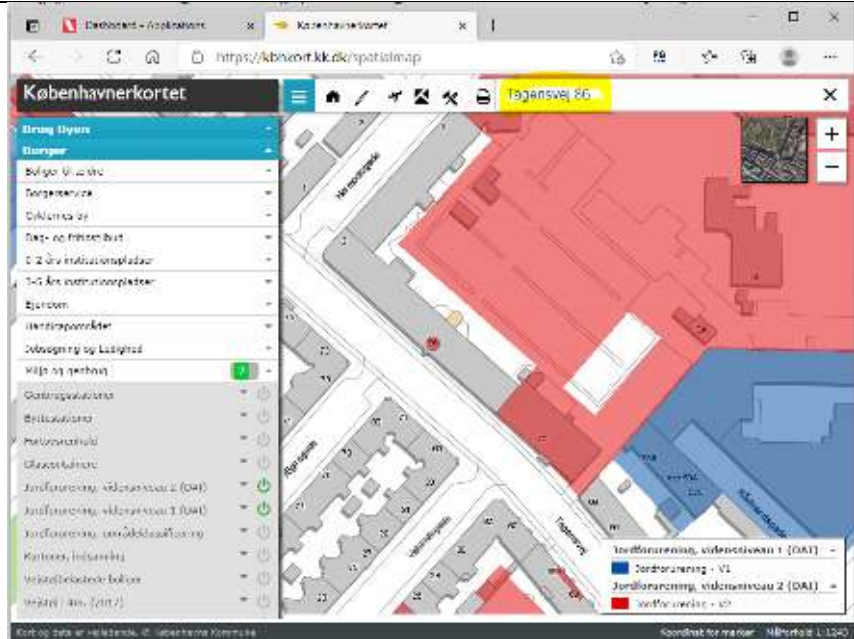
Dashboard - Applications
Københavnerkortet
https://kbhkort.kk.dk/spatialmap
Københavnerkortet
Tagensvej 86
Brug thyen
Borger
Boliger til unge
Borgerservice
Cykler i by
Dag- og fritidstilbud
0-2 års institutionspladser
3-6 års institutionspladser
Ejendom
Handicapområdet
Indsamling og Ledighed
Miljø og geoteknik
Grundvandsdannelse
Beskyttelseszone
Forurenet område
Grundvandsmagasin
Jordforurening, vidensniveau 2 (DAI)
Jordforurening, vidensniveau 1 (DAI)
Jordforurening, områdeklassificering
Kortlægning, indsamling
Vejstøjbelastede boliger
Vejstøj - 4m (2017)
Jordforurening, vidensniveau 1 (DAI)
Jordforurening - V1
Jordforurening, vidensniveau 2 (DAI)
Jordforurening - V2
Kort og data er vejledende. © Københavns Kommune
Koordinat for markør
Målforhold 1:1245